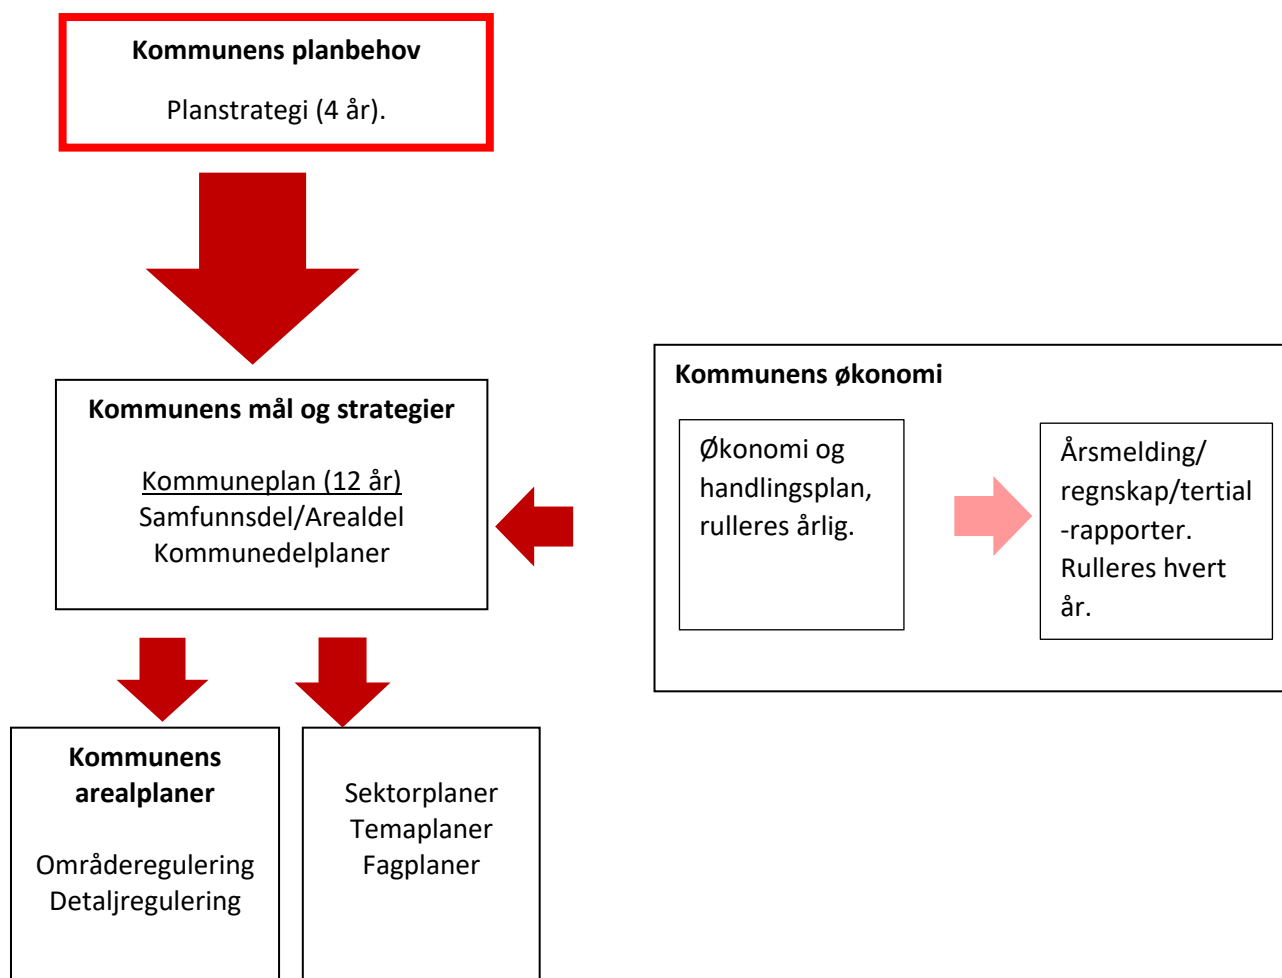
**Kommunens planbehov**

Planstrategi (4 år).

**Kommunens mål og strategier**

Kommuneplan (12 år)
Samfunnsdel/Arealdel
Kommunedelplaner

**Kommunens økonomi**

Økonomi og handlingsplan, rulleres årlig.

Årsmelding/ regnskap/tertial -rapporter. Rulleres hvert år.

**Kommunens arealplaner**

Områderegulering
Detaljregulering

Sektorplaner
Temaplaner
Fagplaner